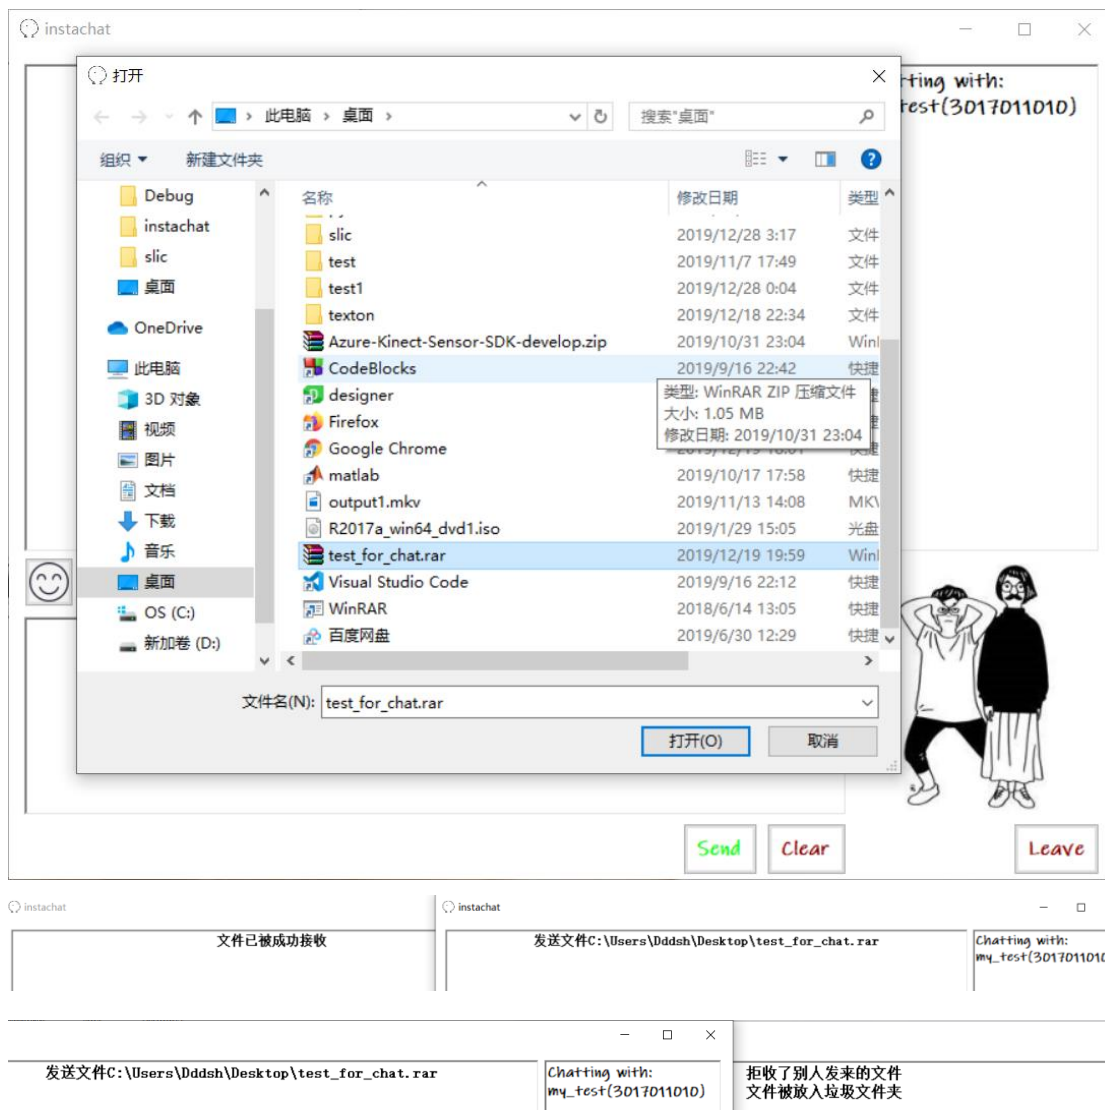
instachat

打开

此电脑 › 桌面 ›

搜索"桌面"

组织 ▾ 新建文件夹

Debug
instachat
slic
桌面
OneDrive
此电脑
3D 对象
视频
图片
文档
下载
音乐
桌面
OS (C:)
新加卷 (D:)

| 名称 | 修改日期 | 类型 |
|---|---|---|
| slic | 2019/12/28 3:17 | 文件 |
| test | 2019/11/7 17:49 | 文件 |
| test1 | 2019/12/28 0:04 | 文件 |
| texton | 2019/12/18 22:34 | 文件 |
| Azure-Kinect-Sensor-SDK-develop.zip | 2019/10/31 23:04 | Win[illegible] |
| CodeBlocks | 2019/9/16 22:42 | 快捷 |
| designer | | |
| Firefox | | |
| Google Chrome | | |
| matlab | 2019/10/17 17:58 | 快捷 |
| output1.mkv | 2019/11/13 14:08 | MK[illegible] |
| R2017a_win64_dvd1.iso | 2019/1/29 15:05 | 光盘 |
| test_for_chat.rar | 2019/12/19 19:59 | Win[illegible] |
| Visual Studio Code | 2019/9/16 22:12 | 快捷 |
| WinRAR | 2018/6/14 13:05 | 快捷 |
| 百度网盘 | 2019/6/30 12:29 | 快捷 |

类型: WinRAR ZIP 压缩文件
大小: 1.05 MB
修改日期: 2019/10/31 23:04

文件名(N): test_for_chat.rar

打开(O) 取消

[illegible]ting with:
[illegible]est(3017011010)

Send Clear Leave

instachat
文件已被成功接收

instachat
发送文件C:\Users\Dddsh\Desktop\test_for_chat.rar
Chatting with:
my_test(301701101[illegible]

发送文件C:\Users\Dddsh\Desktop\test_for_chat.rar
Chatting with:
my_test(3017011010)
拒收了别人发来的文件
文件被放入垃圾文件夹